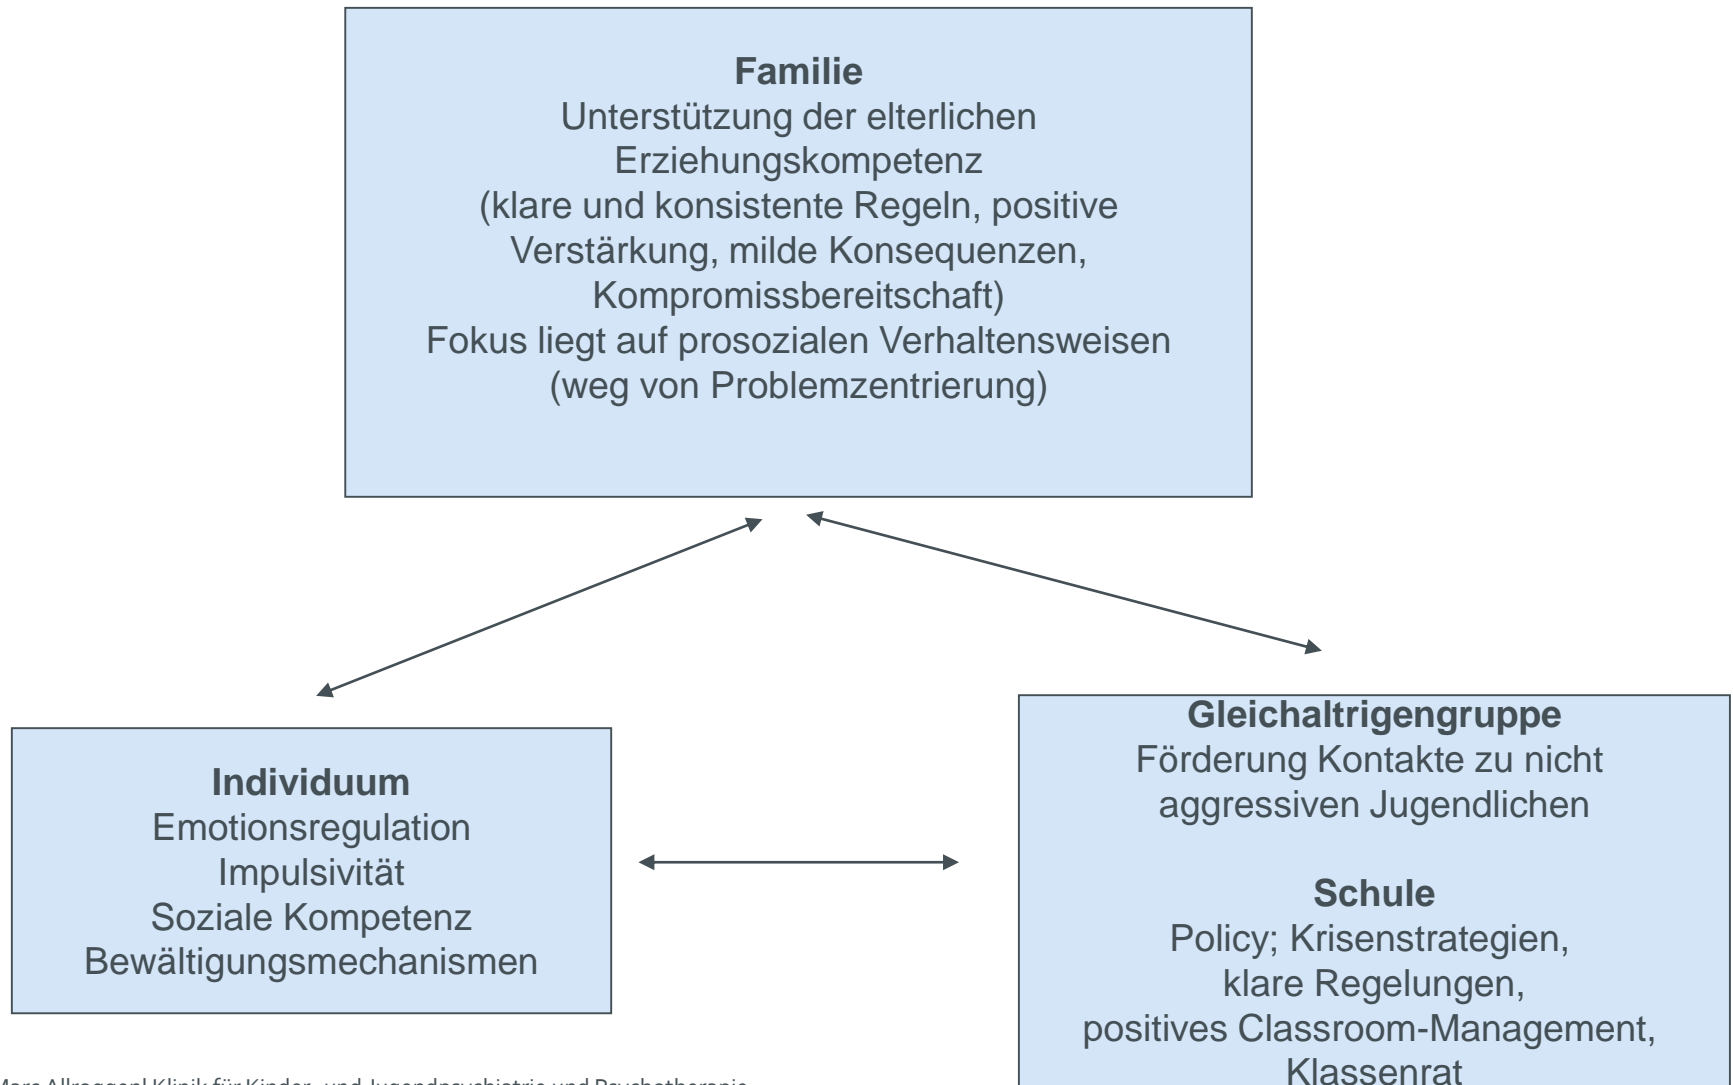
**Familie**
Unterstützung der elterlichen Erziehungskompetenz
(klare und konsistente Regeln, positive Verstärkung, milde Konsequenzen, Kompromissbereitschaft)
Fokus liegt auf prosozialen Verhaltensweisen
(weg von Problemzentrierung)

**Individuum**
Emotionsregulation
Impulsivität
Soziale Kompetenz
Bewältigungsmechanismen

**Gleichaltrigengruppe**
Förderung Kontakte zu nicht aggressiven Jugendlichen

**Schule**
Policy; Krisenstrategien,
klare Regelungen,
positives Classroom-Management,
Klassenrat

Marc Allroggen| Klinik für Kinder- und Jugendpsychiatrie und Psychotherapie